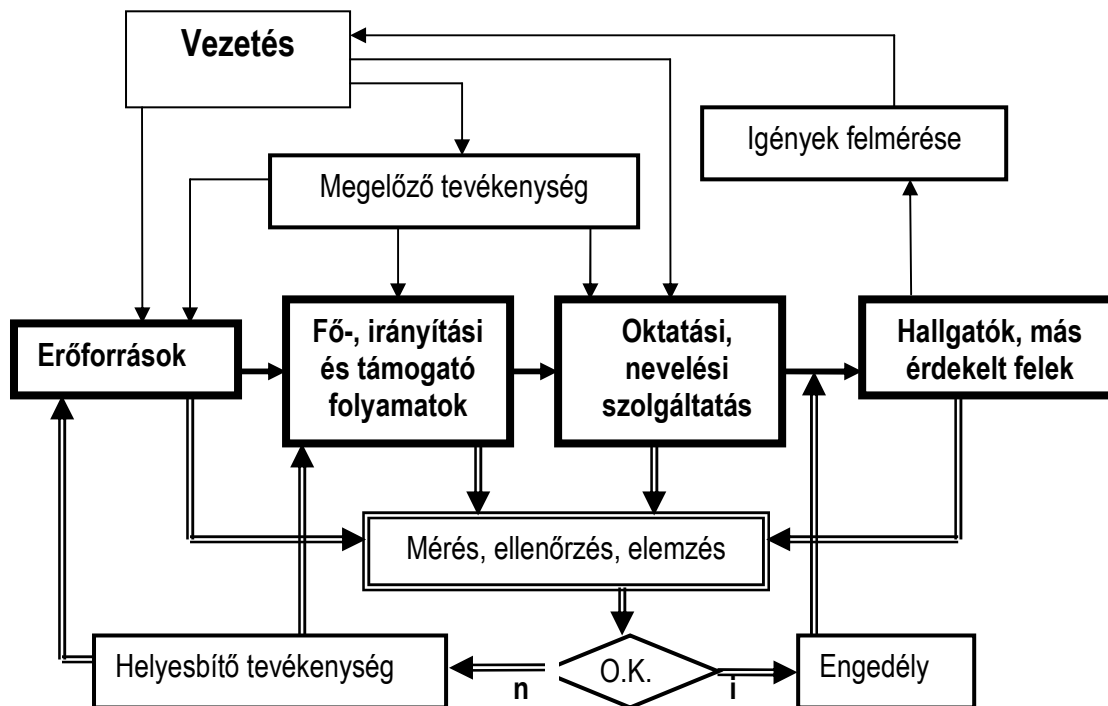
Vezetés

Igények felmérése

Megelőző tevékenység

Erőforrások

Fő-, irányítási és támogató folyamatok

Oktatási, nevelési szolgáltatás

Hallgatók, más érdekelt felek

Mérés, ellenőrzés, elemzés

Helyesbítő tevékenység

n

O.K.

i

Engedély